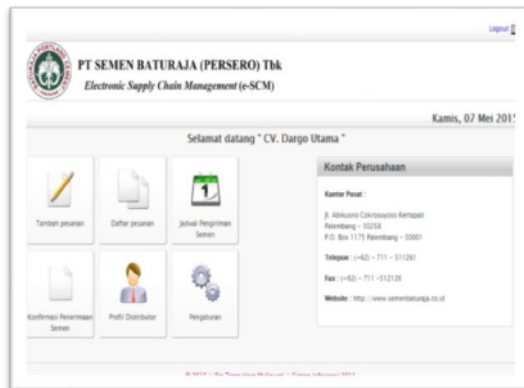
Logout

PT SEMEN BATURAJA (PERSERO) Tbk
Electronic Supply Chain Management (e-SCM)

Kamis, 07 Mei 201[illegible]

Selamat datang " CV. Dargo Utama "

Tambah pesanan

Daftar pesanan

1
Jadwal Pengiriman Semen

Konfirmasi Penerimaan Semen

Profil Distributor

Pengaturan

Kontak Perusahaan

Kantor Pusat :

Jl. Abikusno Cokrosuyoso Kertapati
Palembang – 30258
P.O. Box 1175 Palembang – 30001

Telepon : (+62) – 711 – 511261

Fax : (+62) – 711 – 512126

Website : http : www.semenbaturaja.co.id

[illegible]